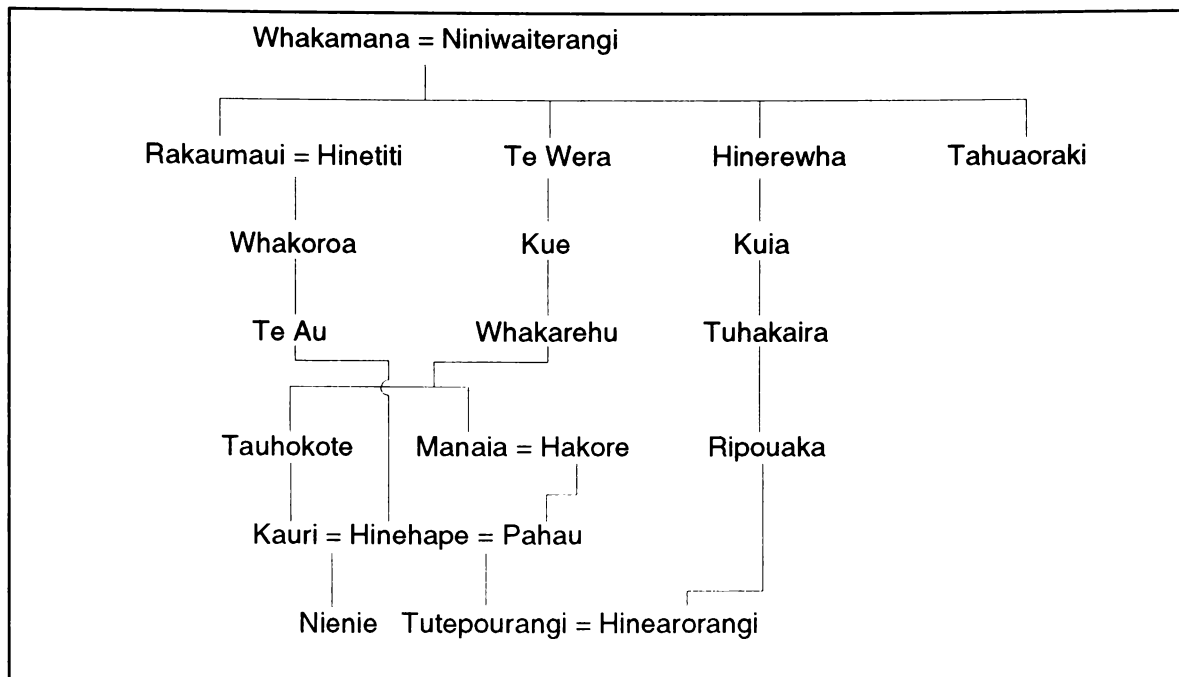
Whakamana = Niniwaiterangi

Rakaumaui = Hinetiti
Te Wera
Hinerewha
Tahuaoraki

Whakoroa
Kue
Kuia

Te Au
Whakarehu
Tuhakaira

Tauhokote
Manaia = Hakore
Ripouaka

Kauri = Hinehape = Pahau

Nienie
Tutepourangi = Hinearorangi